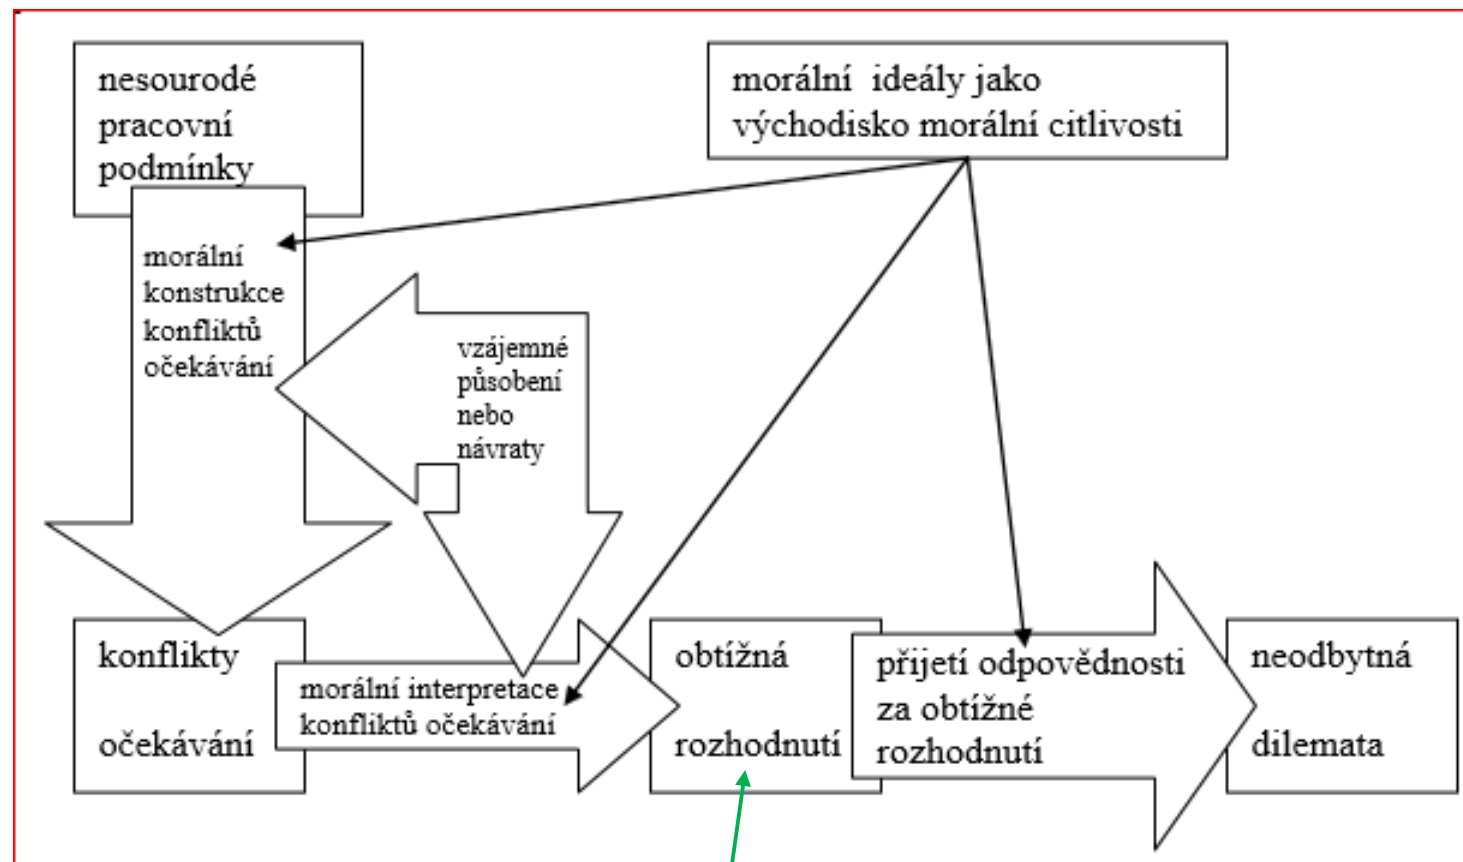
nesourodé pracovní podmínky

morální ideály jako východisko morální citlivosti

morální konstrukce konfliktů očekávání

vzájemné působení nebo návraty

konflikty

očekávání

morální interpretace konfliktů očekávání

obtížná

rozhodnutí

přijetí odpovědnosti za obtížné rozhodnutí

neodbytná

dilemata